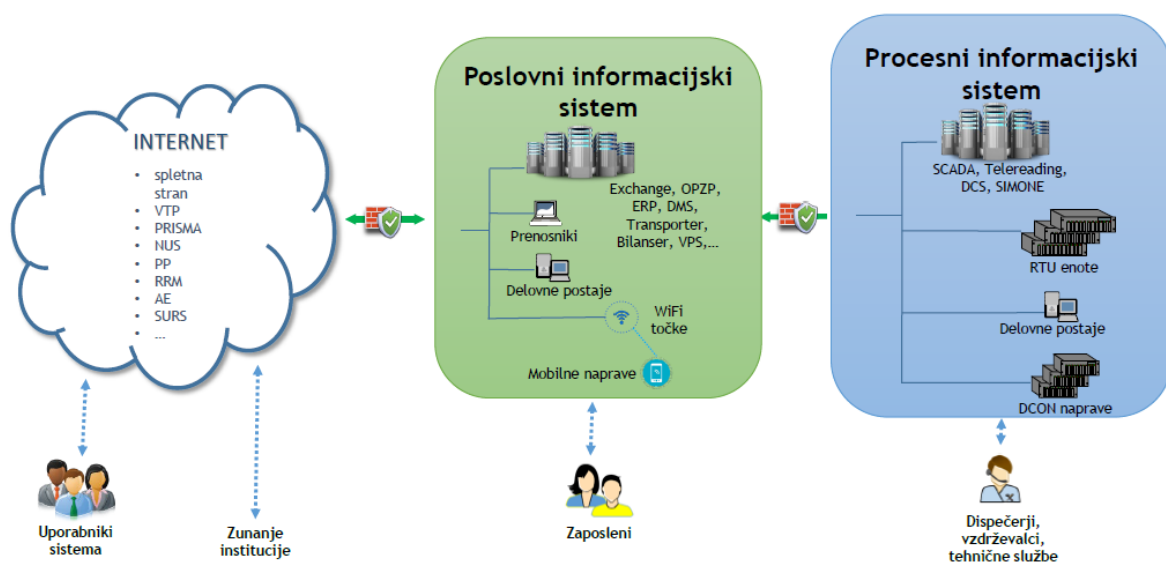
INTERNET
- spletna stran
- VTP
- PRISMA
- NUS
- PP
- RRM
- AE
- SURS
- ...

Poslovni informacijski sistem

Exchange, OPZP, ERP, DMS, Transporter, Bilanser, VPS,...

Prenosniki

Delovne postaje

WiFi točke

Mobilne naprave

Procesni informacijski sistem

SCADA, Telereading, DCS, SIMONE

RTU enote

Delovne postaje

DCON naprave

Uporabniki sistema

Zunanje institucije

Zaposleni

Dispečerji, vzdrževalci, tehnične službe